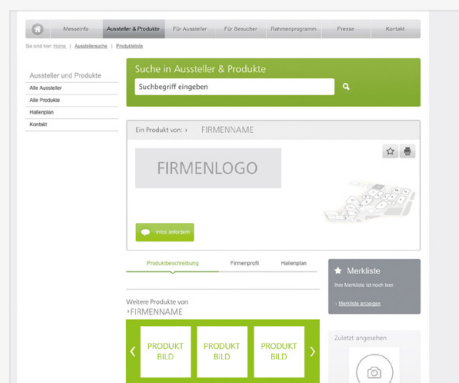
Messeinfo | Aussteller & Produkte | Für Aussteller | Für Besucher | Rahmenprogramm | Presse | Kontakt

Sie sind hier: Home | Ausstellersuche | Produktliste

Aussteller und Produkte
Alle Aussteller
Alle Produkte
Hallenplan
Kontakt

Suche in Aussteller & Produkte
Suchbegriff eingeben

Ein Produkt von: › FIRMENNAME

FIRMENLOGO

Infos anfordern

Produktbeschreibung | Firmenprofil | Hallenplan

Merkliste
Ihre Merkliste ist noch leer.
› Merkliste anzeigen

Weitere Produkte von
›FIRMENNAME

PRODUKT BILD
PRODUKT BILD
PRODUKT BILD

Zuletzt angesehen